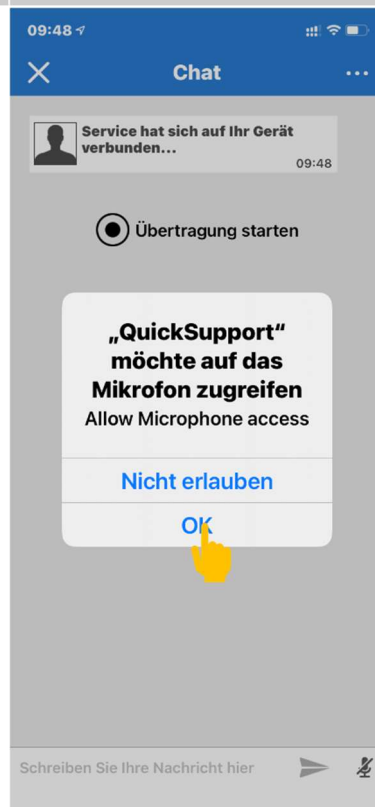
09:48

Chat

Service hat sich auf Ihr Gerät verbunden...
09:48

Übertragung starten

„QuickSupport“ möchte auf das Mikrofon zugreifen
Allow Microphone access

Nicht erlauben

OK

Schreiben Sie Ihre Nachricht hier